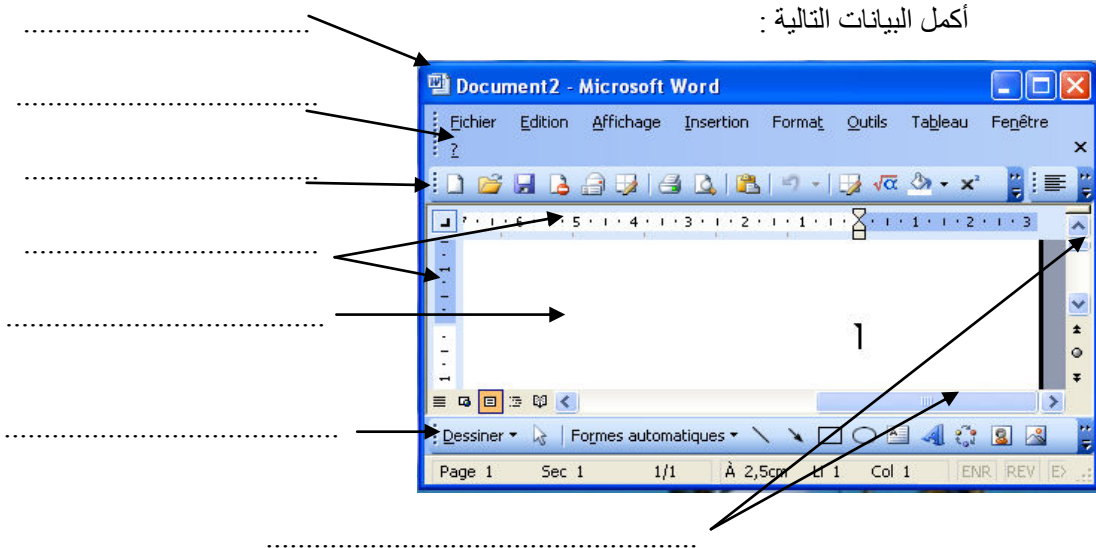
أكمل البيانات التالية :

……………………………

Document2 - Microsoft Word

……………………………

Fichier Edition Affichage Insertion Format Outils Tableau Fenêtre ?

……………………………

……………………………

7 · 6 · 5 · 4 · 3 · 2 · 1 · 1 · 2 · 3

……………………………

ا

……………………………

Dessiner ▾ Formes automatiques ▾

Page 1 Sec 1 1/1 À 2,5cm Li 1 Col 1 ENR REV EX

……………………………………………